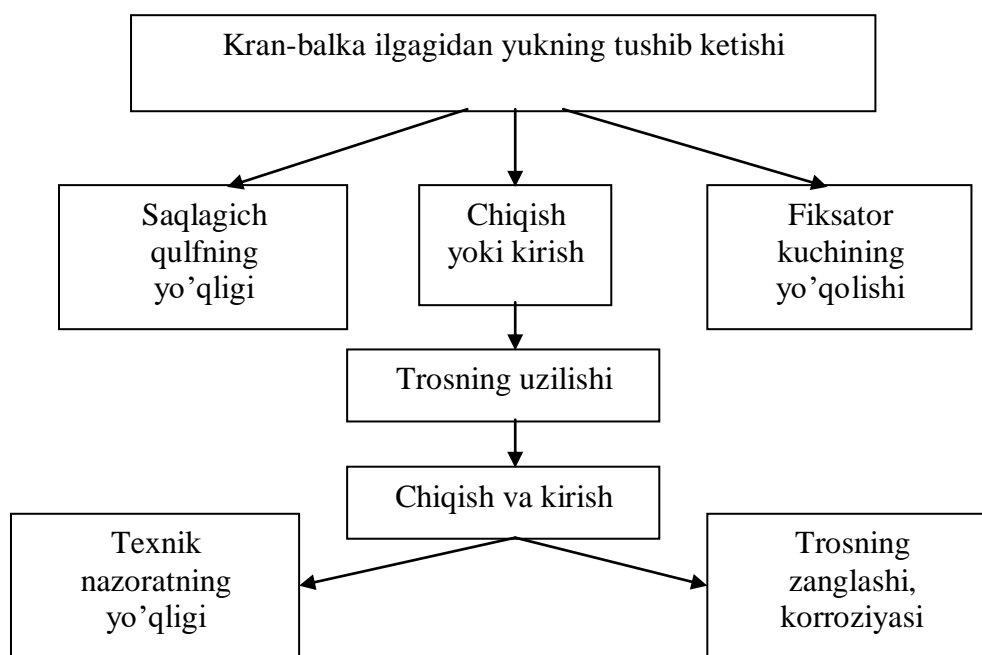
Kran-balka ilgagidan yukning tushib ketishi

Saqlagich qulfning yo’qligi

Chiqish yoki kirish

Fiksator kuchining yo’qolishi

Trosning uzilishi

Chiqish va kirish

Texnik nazoratning yo’qligi

Trosning zanglashi, korroziyasi